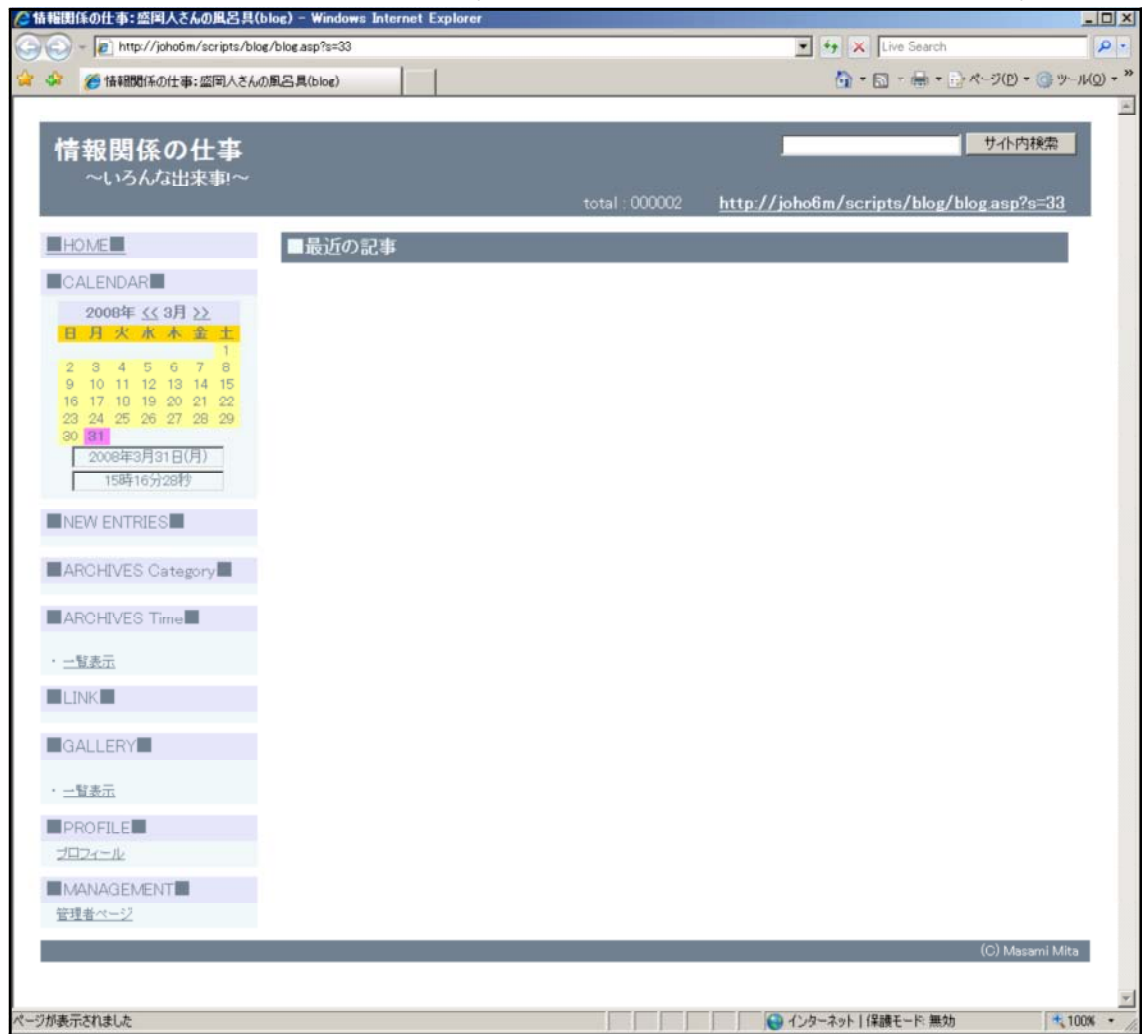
情報関係の仕事：盛岡人さんの風呂具(blog) - Windows Internet Explorer

http://joho6m/scripts/blog/blog.asp?s=33

Live Search

情報関係の仕事：盛岡人さんの風呂具(blog)

ページ(P) ツール(O)

情報関係の仕事
～いろんな出来事!～

サイト内検索

total : 000002 http://joho6m/scripts/blog/blog.asp?s=33

■HOME■

■CALENDAR■

2008年 << 3月 >>

| 日 | 月 | 火 | 水 | 木 | 金 | 土 |
|---|---|---|---|---|---|---|
| | | | | | | 1 |
| 2 | 3 | 4 | 5 | 6 | 7 | 8 |
| 9 | 10 | 11 | 12 | 13 | 14 | 15 |
| 16 | 17 | 18 | 19 | 20 | 21 | 22 |
| 23 | 24 | 25 | 26 | 27 | 28 | 29 |
| 30 | 31 | | | | | |

2008年3月31日(月)

15時16分28秒

■NEW ENTRIES■

■ARCHIVES Category■

■ARCHIVES Time■

・一覧表示

■LINK■

■GALLERY■

・一覧表示

■PROFILE■

プロフィール

■MANAGEMENT■

管理者ページ

■最近の記事

(C) Masami Mita

ページが表示されました

インターネット | 保護モード: 無効

100%